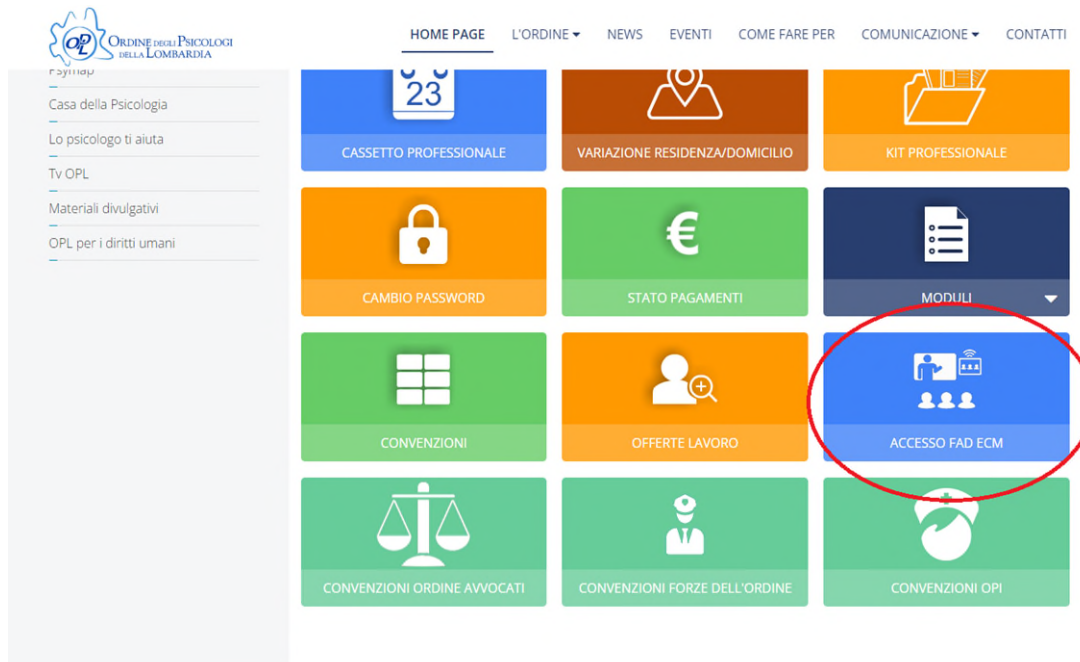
OPL ORDINE DEGLI PSICOLOGI DELLA LOMBARDIA

HOME PAGE
L'ORDINE
NEWS
EVENTI
COME FARE PER
COMUNICAZIONE
CONTATTI

Psymap
Casa della Psicologia
Lo psicologo ti aiuta
Tv OPL
Materiali divulgativi
OPL per i diritti umani

23
CASSETTO PROFESSIONALE
VARIAZIONE RESIDENZA/DOMICILIO
KIT PROFESSIONALE
CAMBIO PASSWORD
€
STATO PAGAMENTI
MODULI
CONVENZIONI
OFFERTE LAVORO
ACCESSO FAD ECM
CONVENZIONI ORDINE AVVOCATI
CONVENZIONI FORZE DELL'ORDINE
CONVENZIONI OPI